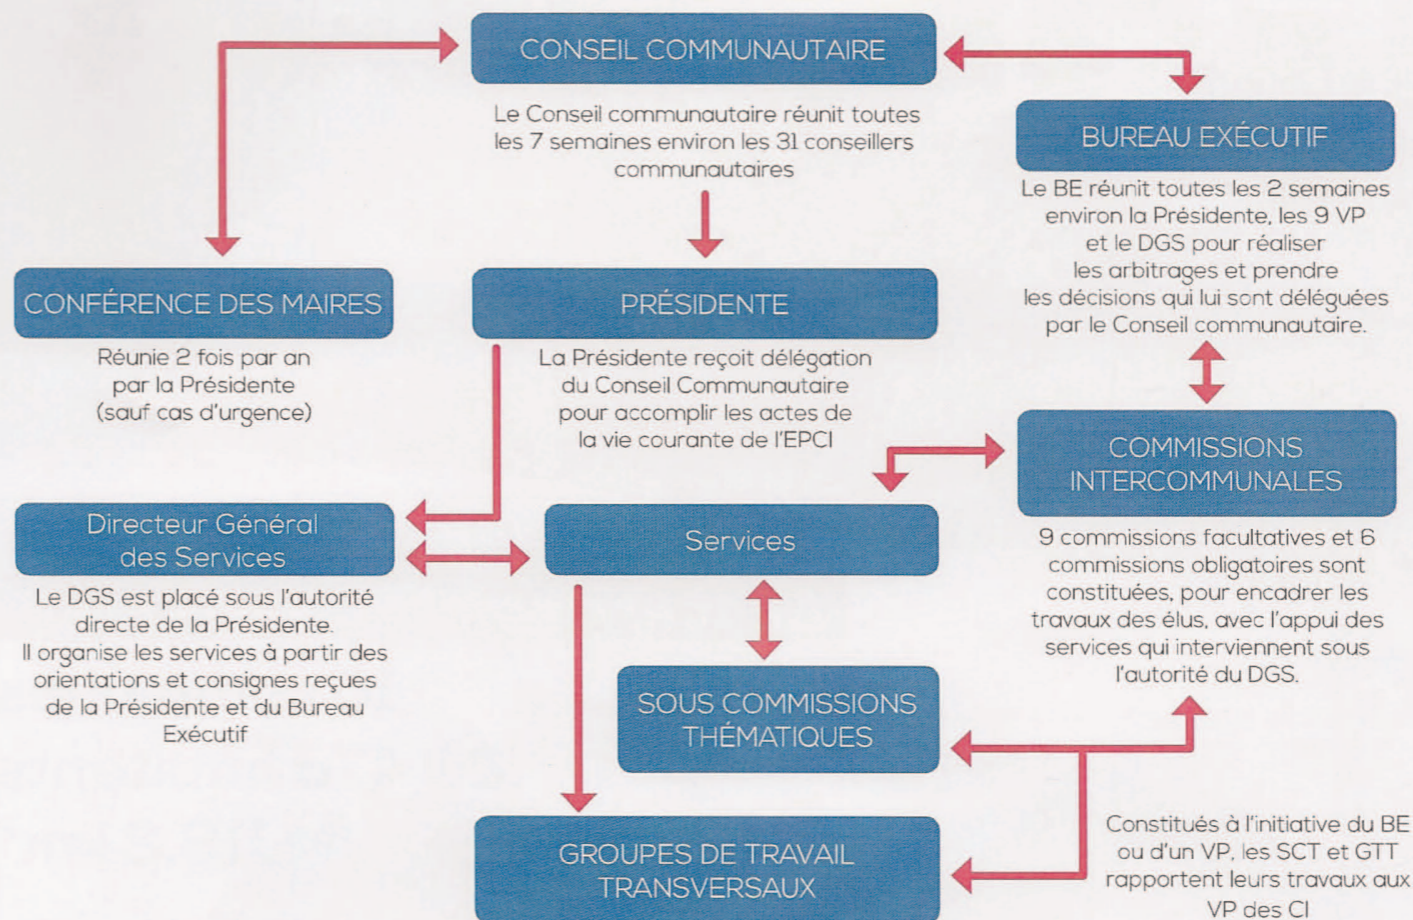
CONSEIL COMMUNAUTAIRE

Le Conseil communautaire réunit toutes les 7 semaines environ les 31 conseillers communautaires

BUREAU EXÉCUTIF

Le BE réunit toutes les 2 semaines environ la Présidente, les 9 VP et le DGS pour réaliser les arbitrages et prendre les décisions qui lui sont déléguées par le Conseil communautaire.

CONFÉRENCE DES MAIRES

Réunie 2 fois par an par la Présidente (sauf cas d'urgence)

PRÉSIDENTE

La Présidente reçoit délégation du Conseil Communautaire pour accomplir les actes de la vie courante de l'EPCI

COMMISSIONS INTERCOMMUNALES

9 commissions facultatives et 6 commissions obligatoires sont constituées, pour encadrer les travaux des élus, avec l'appui des services qui interviennent sous l'autorité du DGS.

Directeur Général des Services

Le DGS est placé sous l'autorité directe de la Présidente. Il organise les services à partir des orientations et consignes reçues de la Présidente et du Bureau Exécutif

Services

SOUS COMMISSIONS THÉMATIQUES

GROUPES DE TRAVAIL TRANSVERSAUX

Constitués à l'initiative du BE ou d'un VP, les SCT et GTT rapportent leurs travaux aux VP des CI